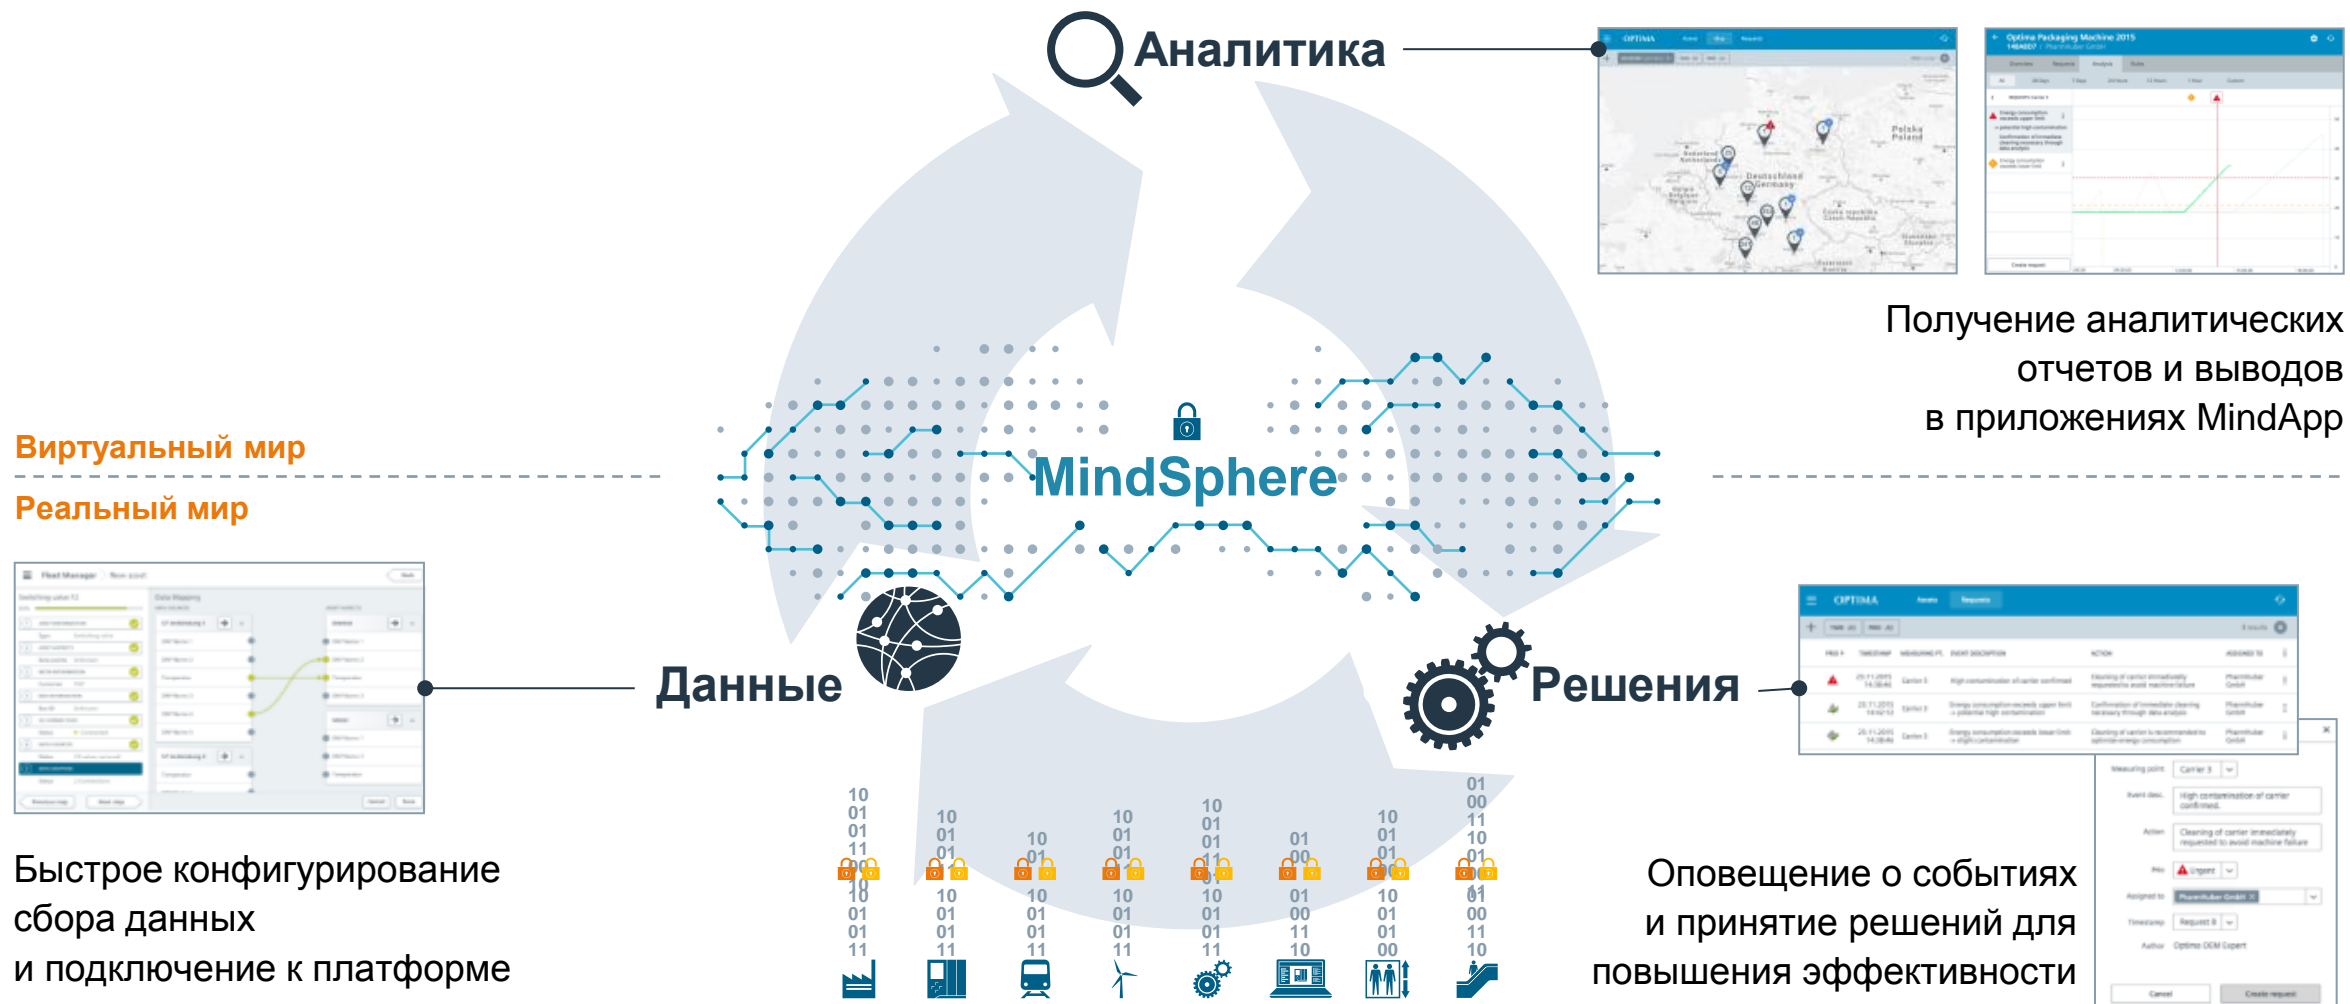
Аналитика

Получение аналитических отчетов и выводов в приложениях MindApp

Виртуальный мир

Реальный мир

MindSphere

Данные

Решения

Быстрое конфигурирование сбора данных и подключение к платформе

Оповещение о событиях и принятие решений для повышения эффективности